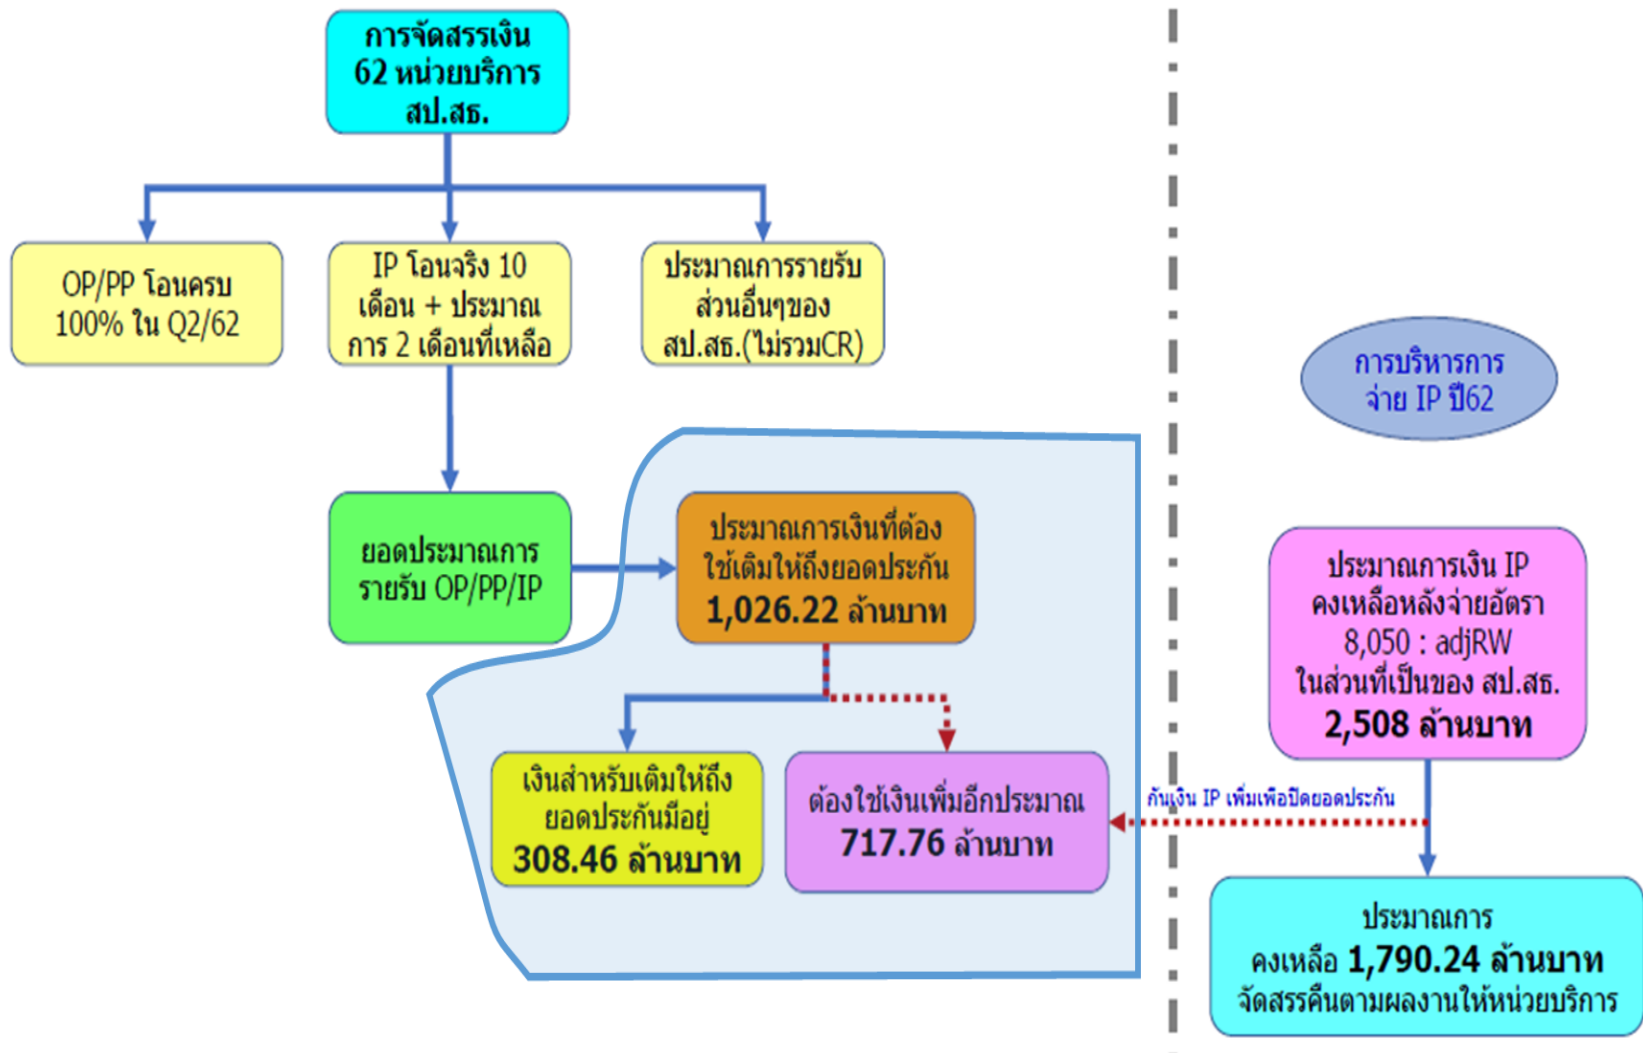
การจัดสรรเงิน 62 หน่วยบริการ สป.สธ.

OP/PP โอนครบ 100% ใน Q2/62

IP โอนจริง 10 เดือน + ประมาณการ 2 เดือนที่เหลือ

ประมาณการรายรับส่วนอื่นๆของ สป.สธ.(ไม่รวมCR)

การบริหารการจ่าย IP ปี62

ยอดประมาณการรายรับ OP/PP/IP

ประมาณการเงินที่ต้องใช้เติมให้ถึงยอดประกัน 1,026.22 ล้านบาท

ประมาณการเงิน IP คงเหลือหลังจ่ายอัตรา 8,050 : adjRW ในส่วนที่เป็นของ สป.สธ. 2,508 ล้านบาท

เงินสำหรับเติมให้ถึงยอดประกันมีอยู่ 308.46 ล้านบาท

ต้องใช้เงินเพิ่มอีกประมาณ 717.76 ล้านบาท

กันเงิน IP เพิ่มเพื่อปิดยอดประกัน

ประมาณการคงเหลือ 1,790.24 ล้านบาท จัดสรรคืนตามผลงานให้หน่วยบริการ